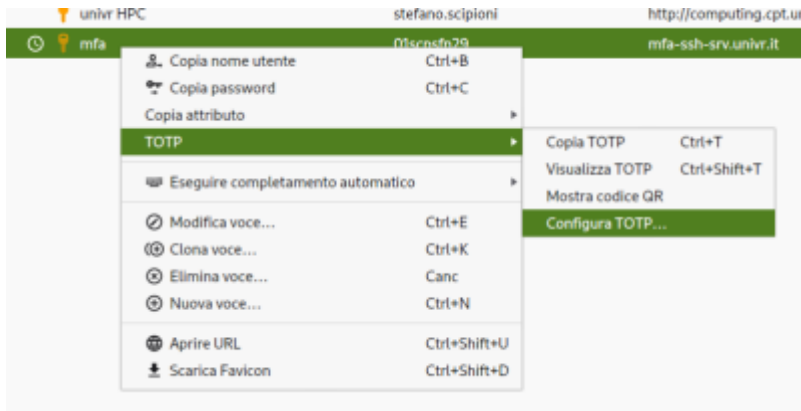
univr HPC | stefano.scipioni | http://computing.cpt.u

mfa | 01scnsfn29 | mfa-ssh-srv.univr.it

Copia nome utente Ctrl+B
Copia password Ctrl+C
Copia attributo
TOTP
Eseguire completamento automatico
Modifica voce... Ctrl+E
Clona voce... Ctrl+K
Elimina voce... Canc
Nuova voce... Ctrl+N
Aprire URL Ctrl+Shift+U
Scarica Favicon Ctrl+Shift+D

Copia TOTP Ctrl+T
Visualizza TOTP Ctrl+Shift+T
Mostra codice QR
Configura TOTP...